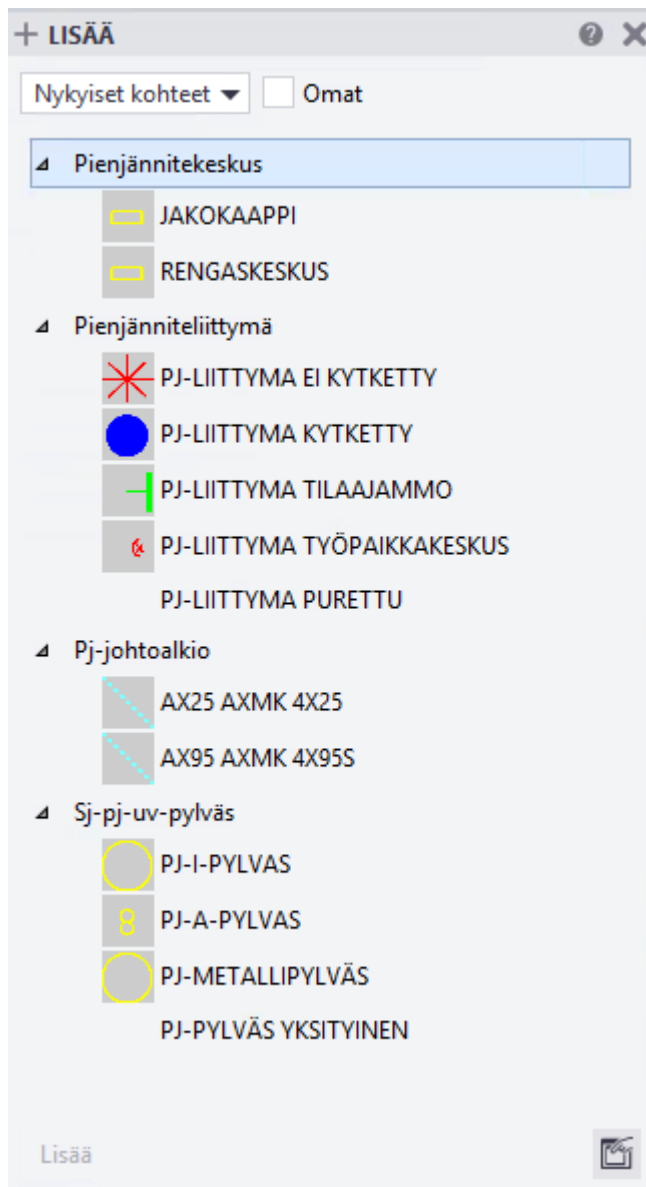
+ LISÄÄ

Nykyiset kohteet
Omat

Pienjännitekeskus
JAKOKAAPPI
RENGASKESKUS
Pienjänniteliittymä
PJ-LIITTYMA EI KYTKETTY
PJ-LIITTYMA KYTKETTY
PJ-LIITTYMA TILAAJAMMO
PJ-LIITTYMA TYÖPAIKKAKESKUS
PJ-LIITTYMA PURETTU
Pj-johtoalkio
AX25 AXMK 4X25
AX95 AXMK 4X95S
Sj-pj-uv-pylväs
PJ-I-PYLVAS
PJ-A-PYLVAS
PJ-METALLIPYLVÄS
PJ-PYLVÄS YKSITYINEN

Lisää